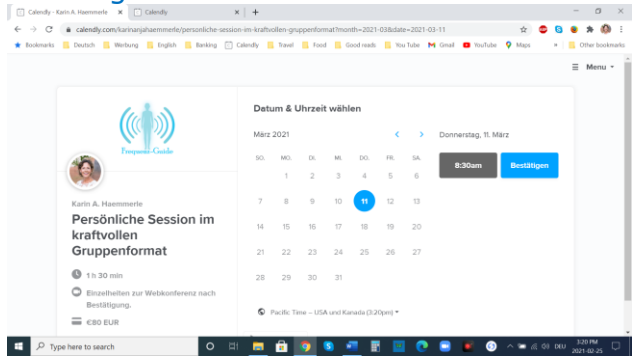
Calendly - Karin A. Haemmerle ×
Calendly ×
+
calendly.com/karinanjahaemmerle/personliche-session-im-kraftvollen-gruppenformat?month=2021-03&date=2021-03-11
Bookmarks Deutsch Werbung English Banking Calendly Travel Food Good reads You Tube Gmail YouTube Maps » Other bookmarks

Menu

Frequency Guide

Karin A. Haemmerle

Persönliche Session im kraftvollen Gruppenformat

1 h 30 min

Einzelheiten zur Webkonferenz nach Bestätigung.

€80 EUR

Datum & Uhrzeit wählen

März 2021

| SO. | MO. | DI. | MI. | DO. | FR. | SA. |
|---|---|---|---|---|---|---|
| | 1 | 2 | 3 | 4 | 5 | 6 |
| 7 | 8 | 9 | 10 | 11 | 12 | 13 |
| 14 | 15 | 16 | 17 | 18 | 19 | 20 |
| 21 | 22 | 23 | 24 | 25 | 26 | 27 |
| 28 | 29 | 30 | 31 | | | |

Donnerstag, 11. März

8:30am Bestätigen

Pacific Time – USA und Kanada (3:20pm)

Type here to search

DEU 3:20 PM 2021-02-25